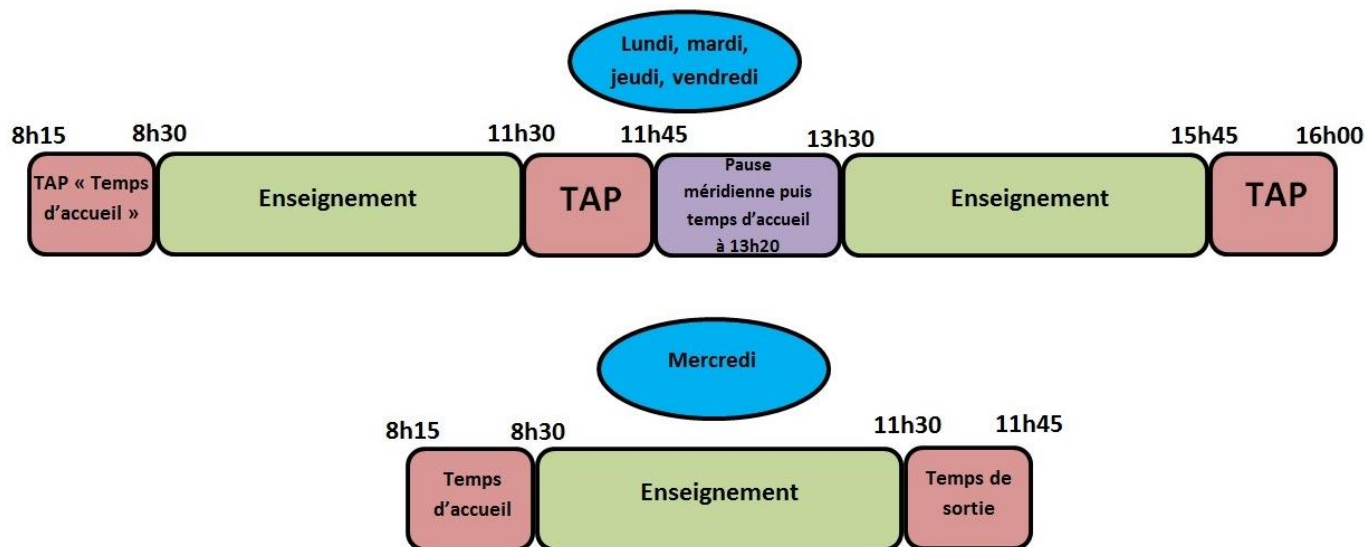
Lundi, mardi, jeudi, vendredi

8h15 8h30 11h30 11h45 13h30 15h45 16h00

TAP « Temps d'accueil »

Enseignement

TAP

Pause méridienne puis temps d'accueil à 13h20

Enseignement

TAP

Mercredi

8h15 8h30 11h30 11h45

Temps d'accueil

Enseignement

Temps de sortie